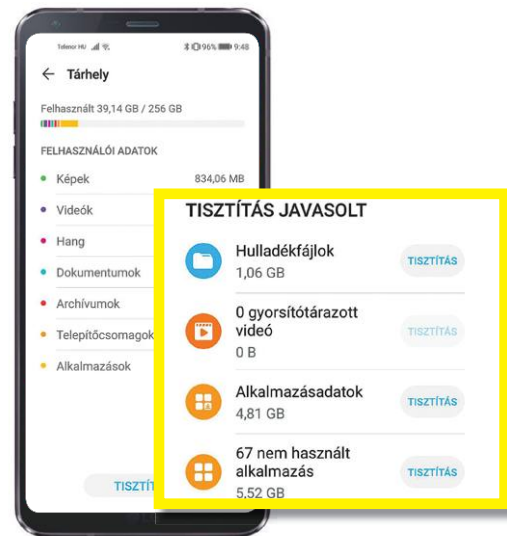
Telenor HU 96% 9:48

Tárhely

Felhasznált 39,14 GB / 256 GB

FELHASZNÁLÓI ADATOK

Képek 834,06 MB

Videók

Hang

Dokumentumok

Archívumok

Telepítőcsomagok

Alkalmazások

TISZTÍ

TISZTÍTÁS JAVASOLT

Hulladékfájlok
1,06 GB
TISZTÍTÁS

0 gyorsítótárazott videó
0 B
TISZTÍTÁS

Alkalmazásadatok
4,81 GB
TISZTÍTÁS

67 nem használt alkalmazás
5,52 GB
TISZTÍTÁS